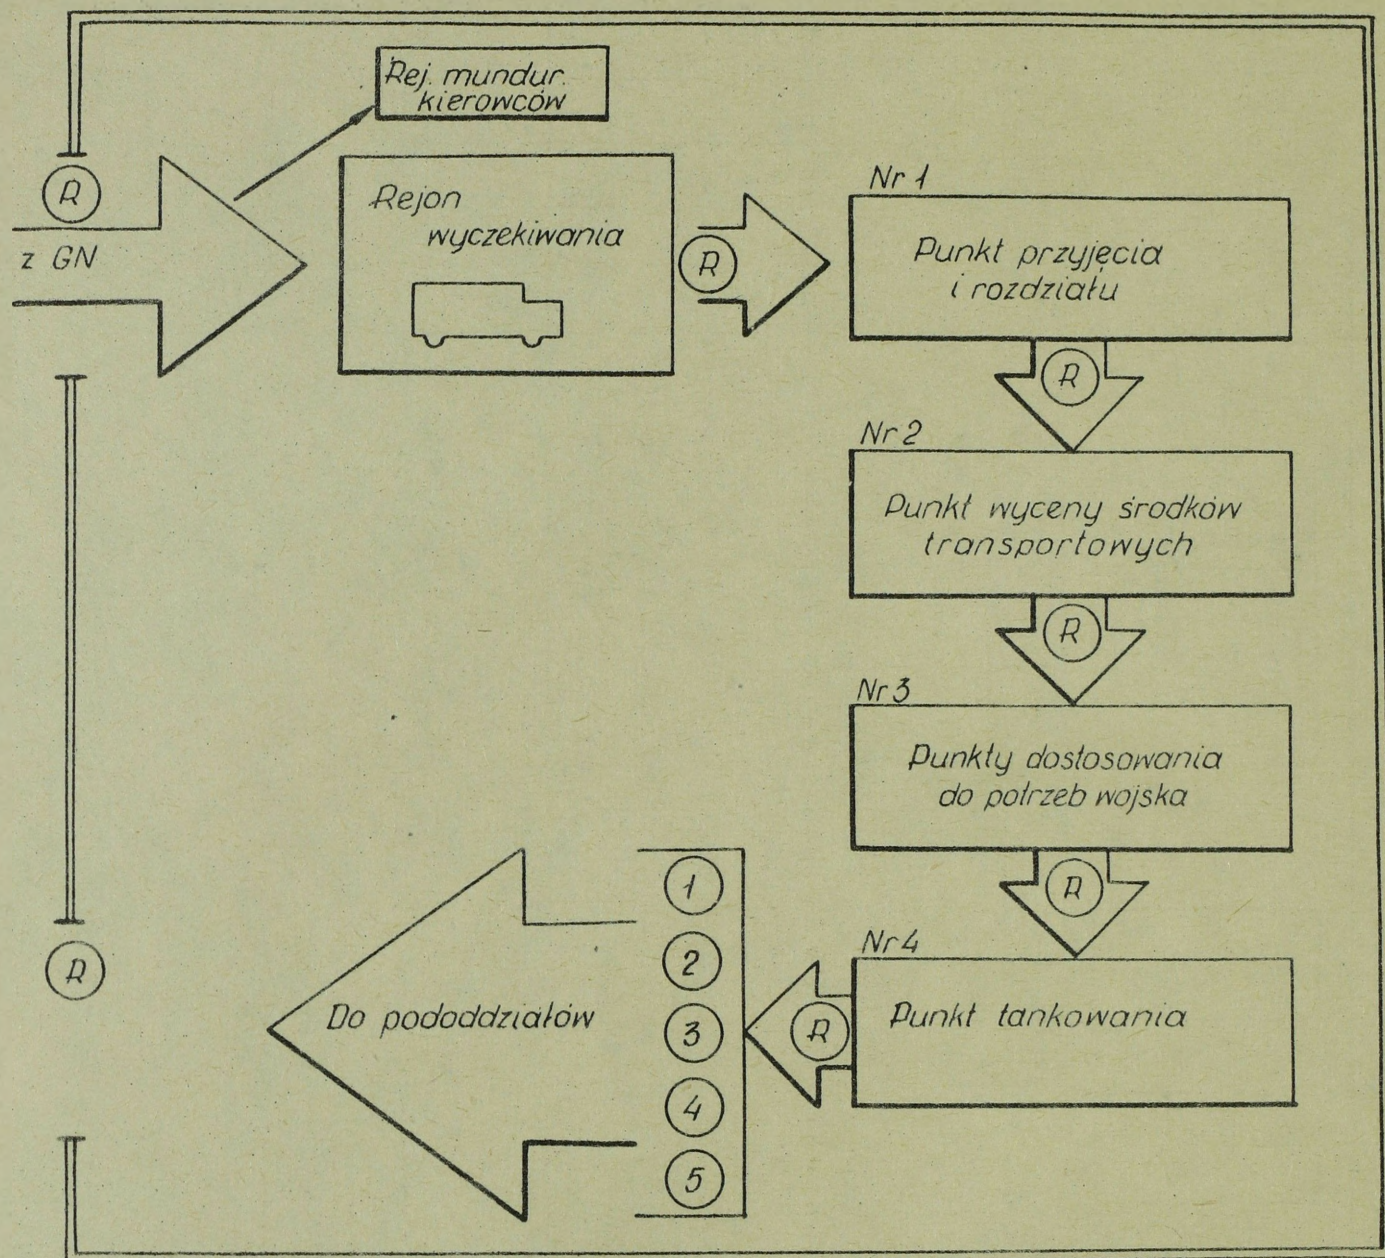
Rej. mundur. kierowców

R

z GN

Rejon wyczekiwania

R

Nr 1

Punkt przyjęcia i rozdziału

R

Nr 2

Punkt wyceny środków transportowych

R

Nr 3

Punkty dostosowania do potrzeb wojska

R

Nr 4

Punkt tankowania

R

R

Do pododdziałów

1

2

3

4

5